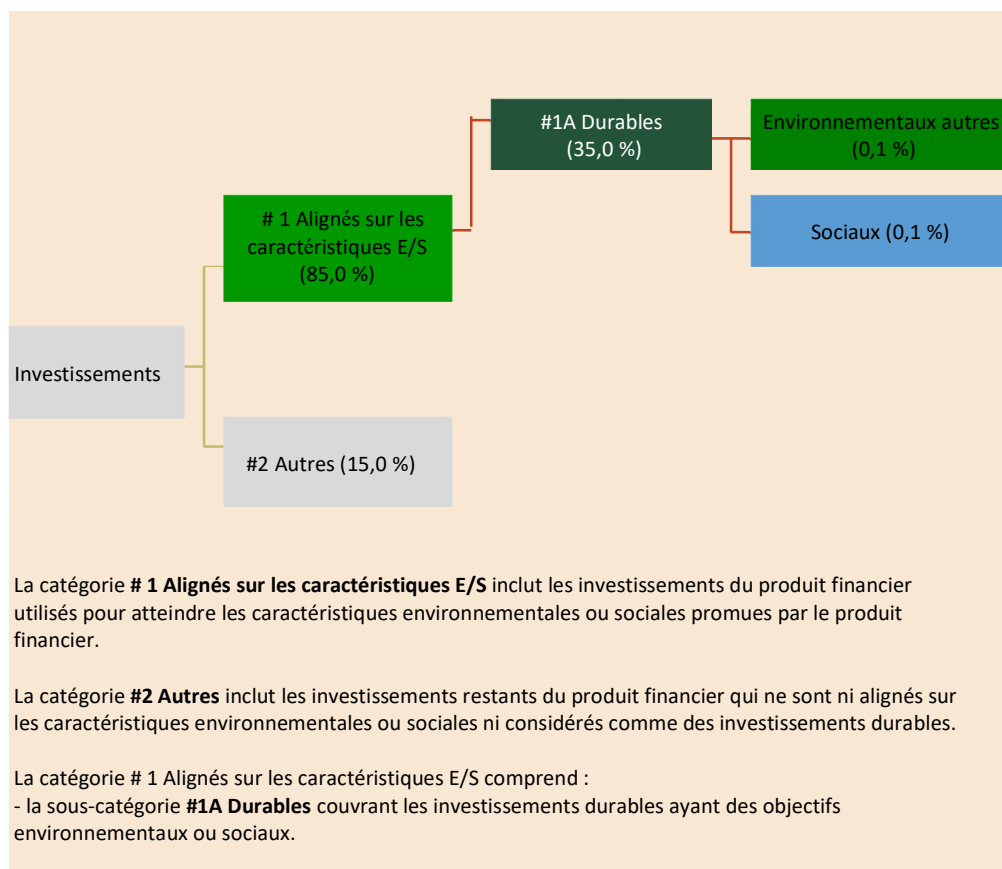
#1A Durables
(35,0 %)

Environnementaux autres
(0,1 %)

# 1 Alignés sur les caractéristiques E/S
(85,0 %)

Sociaux (0,1 %)

Investissements

#2 Autres (15,0 %)

La catégorie **# 1 Alignés sur les caractéristiques E/S** inclut les investissements du produit financier utilisés pour atteindre les caractéristiques environnementales ou sociales promues par le produit financier.

La catégorie **#2 Autres** inclut les investissements restants du produit financier qui ne sont ni alignés sur les caractéristiques environnementales ou sociales ni considérés comme des investissements durables.

La catégorie # 1 Alignés sur les caractéristiques E/S comprend :
- la sous-catégorie **#1A Durables** couvrant les investissements durables ayant des objectifs environnementaux ou sociaux.